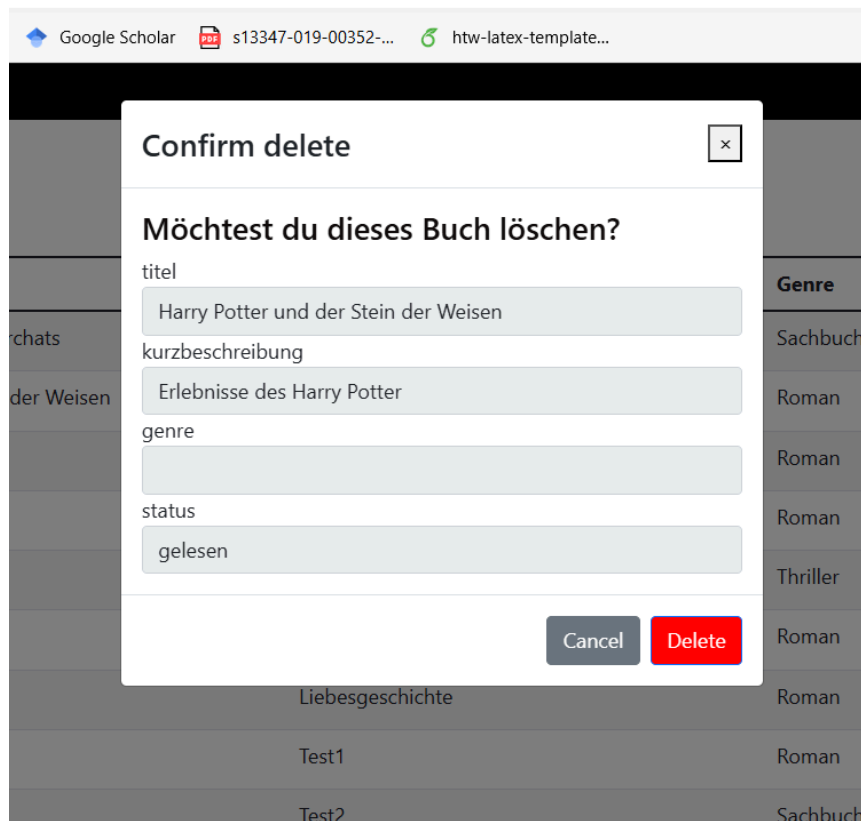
Google Scholar s13347-019-00352-... htw-latex-template...

Confirm delete ×

Möchtest du dieses Buch löschen?

titel
Harry Potter und der Stein der Weisen
kurzbeschreibung
Erlebnisse des Harry Potter
genre

status
gelesen

Cancel Delete

| | | Genre |
|---|---|---|
| rchats | | Sachbuch |
| der Weisen | | Roman |
| | | Roman |
| | | Roman |
| | | Thriller |
| | | Roman |
| | Liebesgeschichte | Roman |
| | Test1 | Roman |
| | Test2 | Sachbuch |